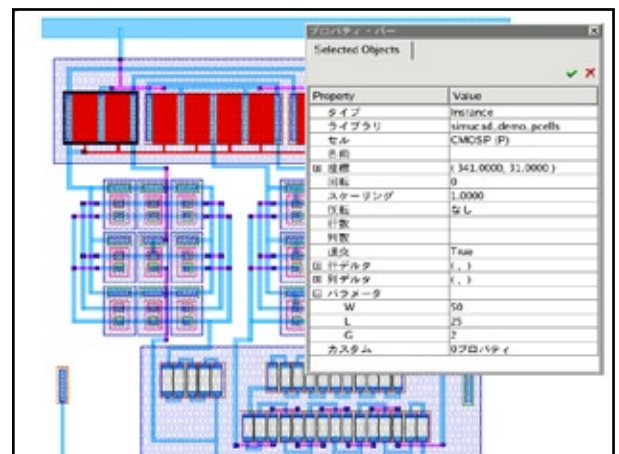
プロパティ・バー

Selected Objects

| Property | Value |
|---|---|
| タイプ | Instance |
| ライブラリ | simucad_demo_pcells |
| セル | CMOSP (P) |
| 名前 | |
| ⊞ 座標 | ( 341.0000, 31.0000 ) |
| 回転 | 0 |
| スケーリング | 1.0000 |
| 反転 | なし |
| 行数 | |
| 列数 | |
| 適合 | True |
| ⊞ 行デルタ | ( , ) |
| ⊞ 列デルタ | ( , ) |
| ⊟ パラメータ | |
| W | 50 |
| L | 25 |
| G | 2 |
| カスタム | 0プロパティ |